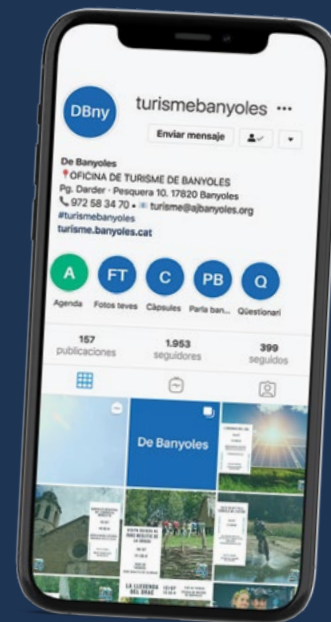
DBny

turismebanyoles ···

Enviar mensaje

De Banyoles
📍OFICINA DE TURISME DE BANYOLES
Pg. Darder · Pesquera 10. 17820 Banyoles
📞972 58 34 70 • ✉ turisme@ajbanyoles.org
#turismebanyoles
turisme.banyoles.cat

A
Agenda

FT
Fotos teves

C
Càpsules

PB
Parla ban...

Q
Qüestionari

157
publicaciones

1.953
seguidores

399
seguidos

De Banyoles

LA LLEGENDA DEL DRAC